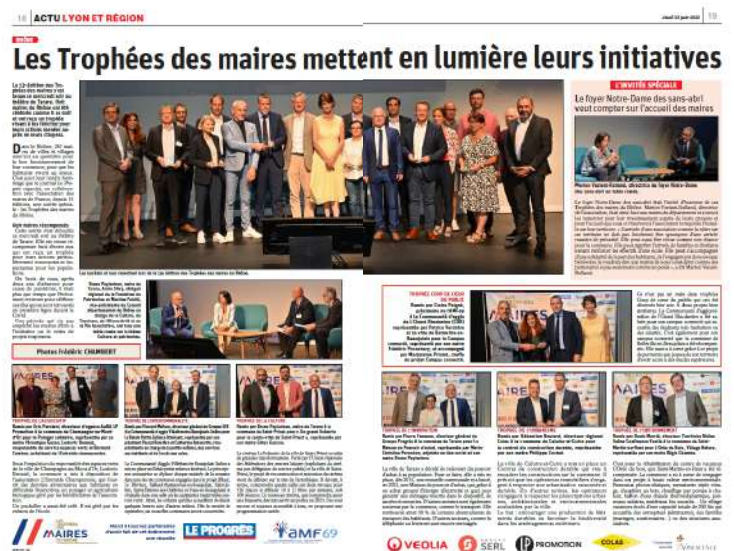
18 ACTU LYON ET RÉGION

Samedi 22 juin 2024 19

Les Trophées des maires mettent en lumière leurs initiatives

L'INVITÉE SPÉCIALE

Le foyer Notre-Dame des sans-abri veut compter sur l'accueil des maires

Photos Frédéric CHAMBERT

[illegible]

MAIRES

LE PROGRÈS

AMF 69

VEOLIA

SERL

PROMOTION

COLAS